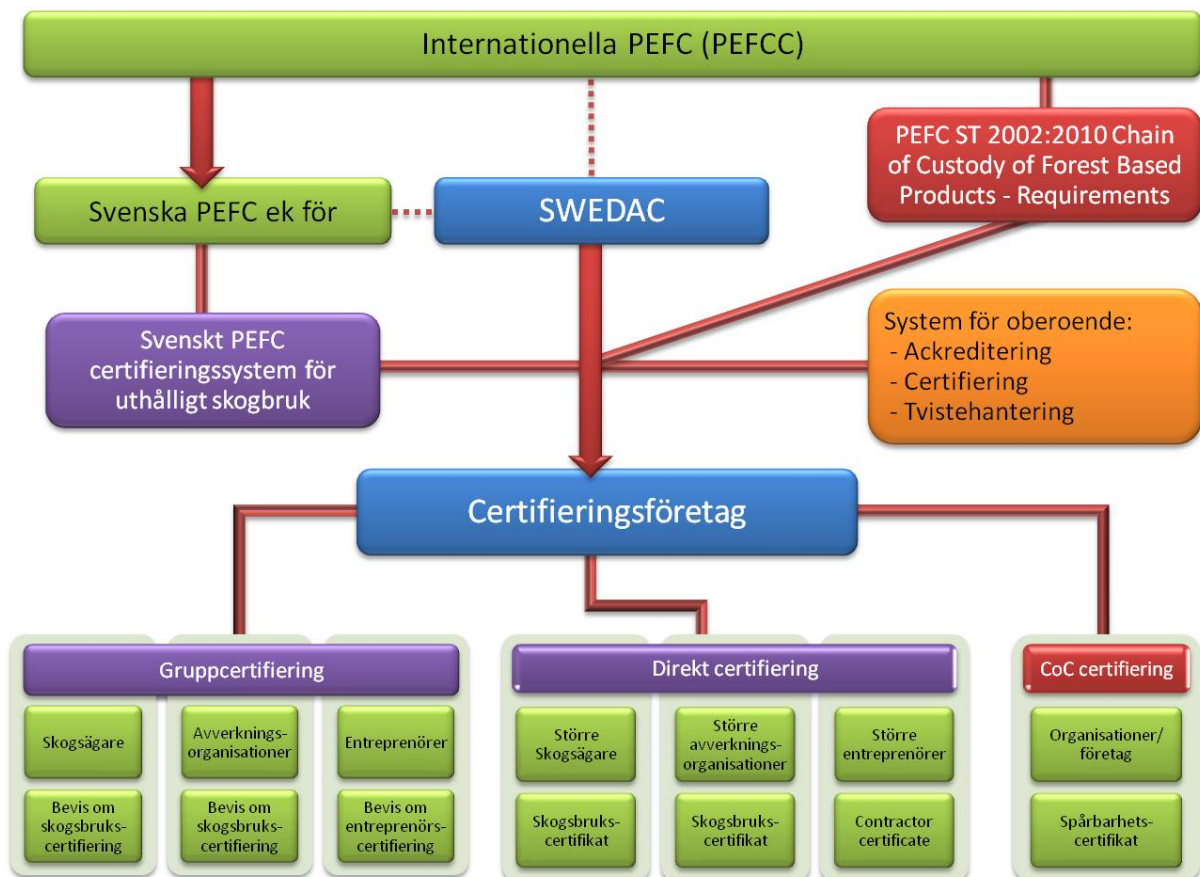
Internationella PEFC (PEFCC)

Svenska PEFC ek för

SWEDAC

PEFC ST 2002:2010 Chain of Custody of Forest Based Products - Requirements

Svenskt PEFC certifieringssystem för uthålligt skogbruk

System för oberoende:
- Ackreditering
- Certifiering
- Tvistehantering

Certifieringsföretag

Gruppcertifiering

Skogsägare

Avverkningsorganisationer

Entreprenörer

Bevis om skogsbrukscertifiering

Bevis om skogsbrukscertifiering

Bevis om entreprenörscertifiering

Direkt certifiering

Större Skogsägare

Större avverkningsorganisationer

Större entreprenörer

Skogsbrukscertifikat

Skogsbrukscertifikat

Contractor certificate

CoC certifiering

Organisationer/ företag

Spårbarhetscertifikat